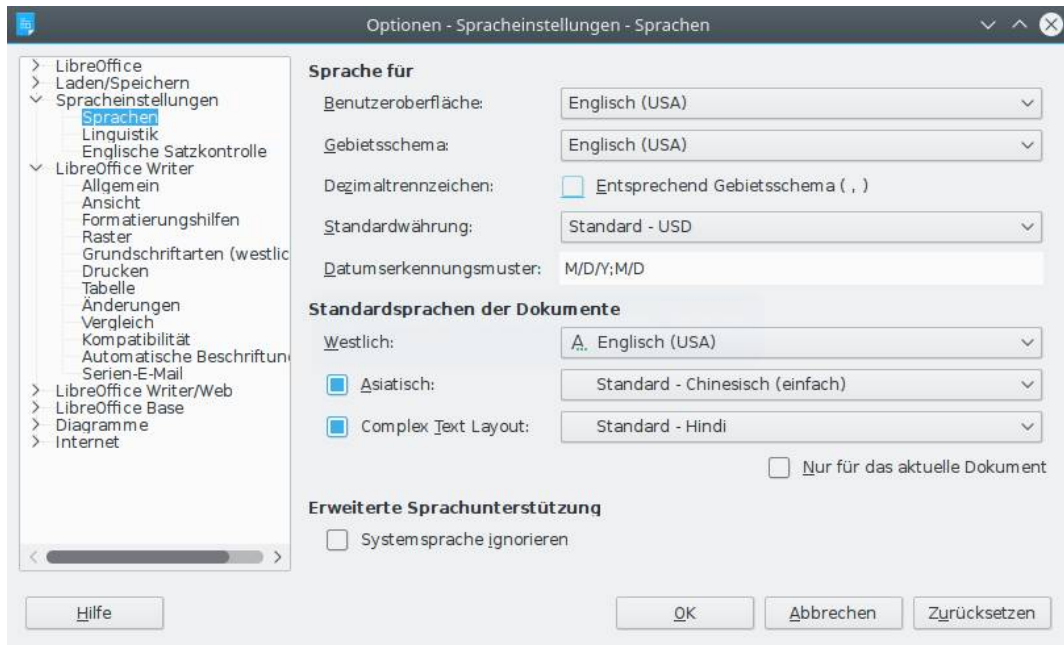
Optionen - Spracheinstellungen - Sprachen

LibreOffice
Laden/Speichern
Spracheinstellungen
Sprachen
Linguistik
Englische Satzkontrolle
LibreOffice Writer
Allgemein
Ansicht
Formatierungshilfen
Raster
Grundschriftarten (westlic
Drucken
Tabelle
Änderungen
Vergleich
Kompatibilität
Automatische Beschriftun
Serien-E-Mail
LibreOffice Writer/Web
LibreOffice Base
Diagramme
Internet

Sprache für

Benutzeroberfläche: Englisch (USA)

Gebietsschema: Englisch (USA)

Dezimaltrennzeichen: Entsprechend Gebietsschema ( , )

Standardwährung: Standard - USD

Datumserkennungsmuster: M/D/Y;M/D

Standardsprachen der Dokumente

Westlich: A. Englisch (USA)

Asiatisch: Standard - Chinesisch (einfach)

Complex Text Layout: Standard - Hindi

Nur für das aktuelle Dokument

Erweiterte Sprachunterstützung

Systemsprache ignorieren

Hilfe

OK

Abbrechen

Zurücksetzen